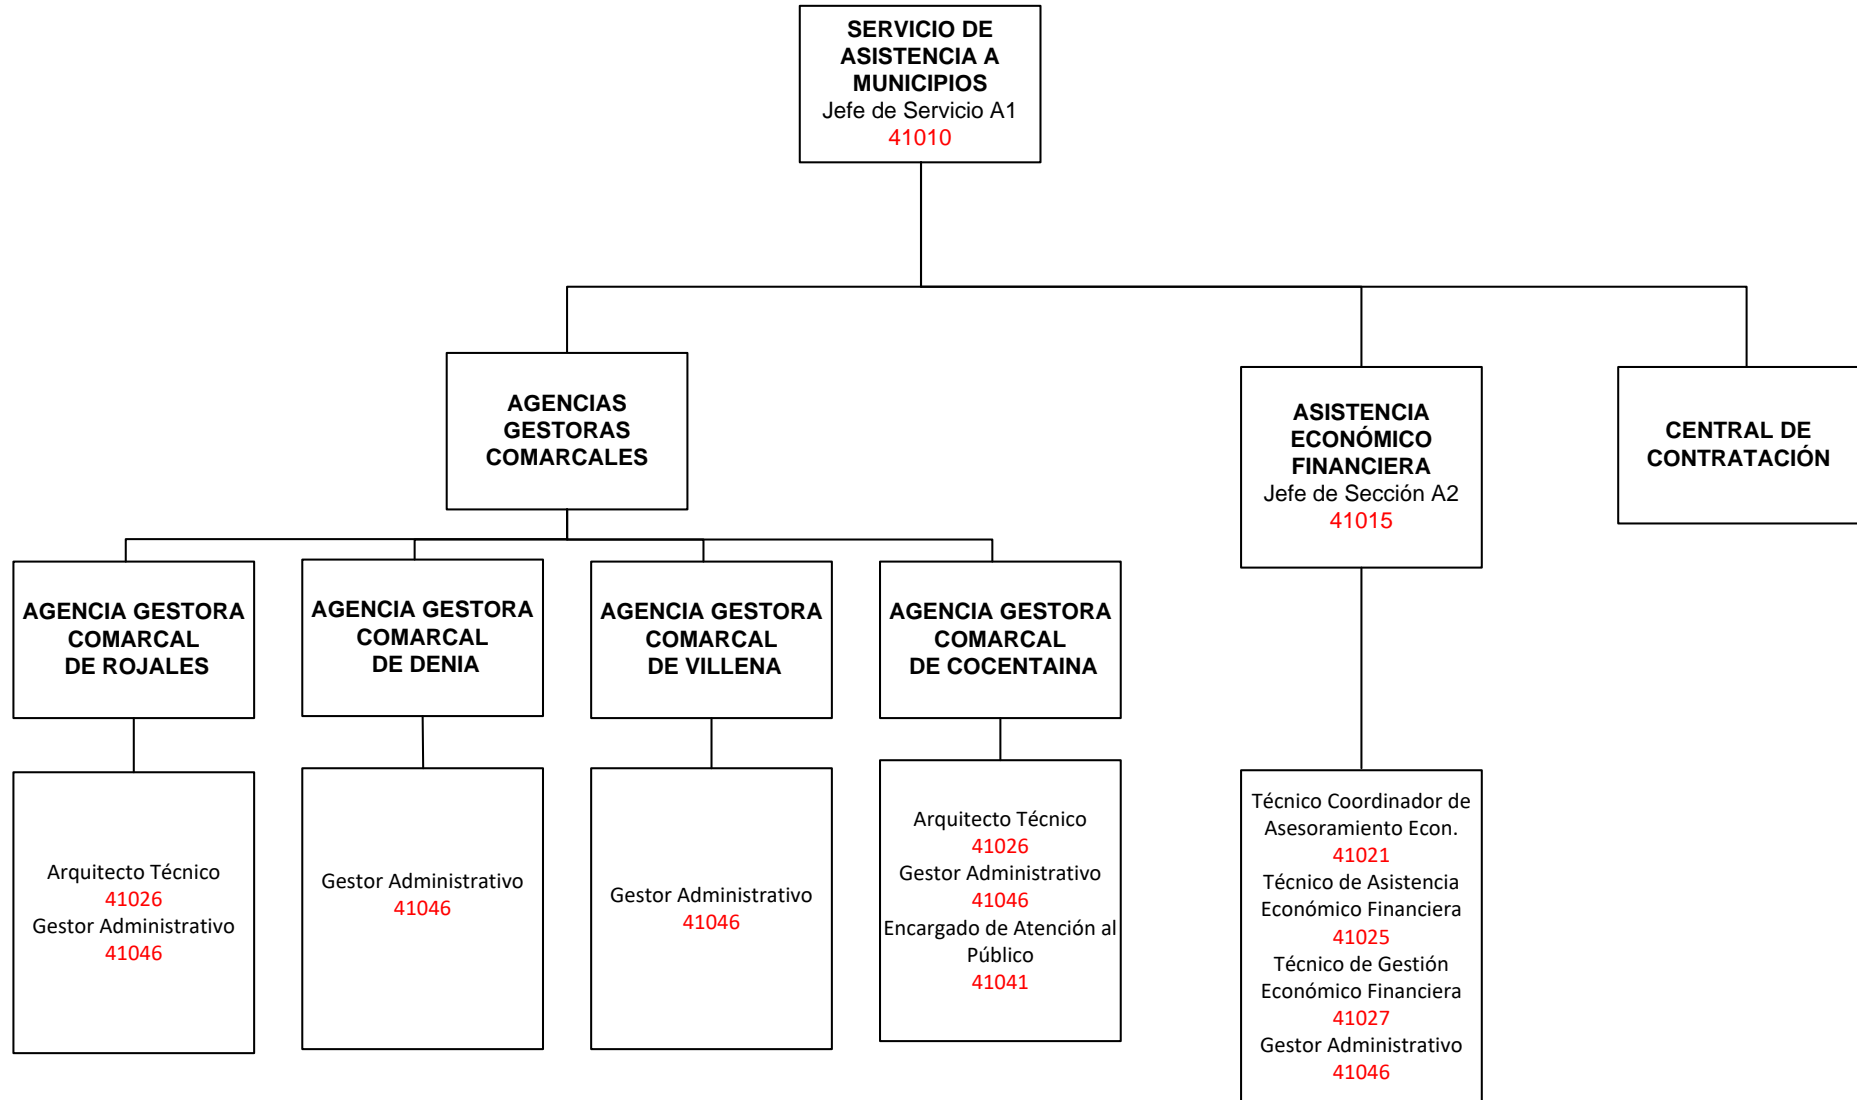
SERVICIO DE ASISTENCIA A MUNICIPIOS
Jefe de Servicio A1
41010

AGENCIAS GESTORAS COMARCALES

ASISTENCIA ECONÓMICO FINANCIERA
Jefe de Sección A2
41015

CENTRAL DE CONTRATACIÓN

AGENCIA GESTORA COMARCAL DE ROJALES

AGENCIA GESTORA COMARCAL DE DENIA

AGENCIA GESTORA COMARCAL DE VILLENA

AGENCIA GESTORA COMARCAL DE COCENTAINA

Arquitecto Técnico
41026
Gestor Administrativo
41046

Gestor Administrativo
41046

Gestor Administrativo
41046

Arquitecto Técnico
41026
Gestor Administrativo
41046
Encargado de Atención al Público
41041

Técnico Coordinador de Asesoramiento Econ.
41021
Técnico de Asistencia Económico Financiera
41025
Técnico de Gestión Económico Financiera
41027
Gestor Administrativo
41046